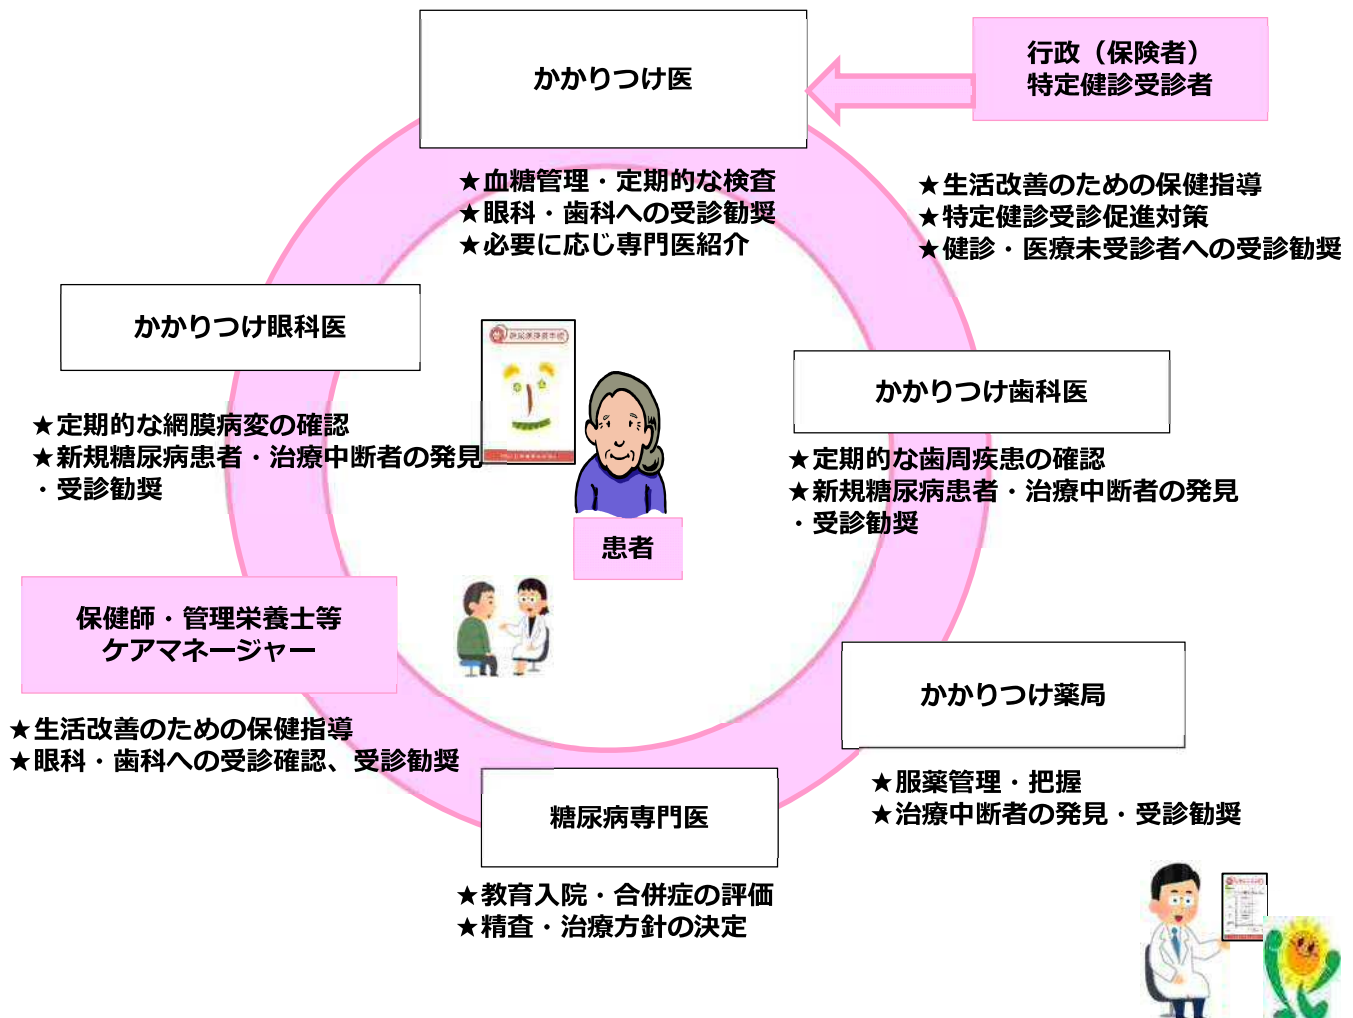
かかりつけ医

行政（保険者）
特定健診受診者

★血糖管理・定期的な検査
★眼科・歯科への受診勧奨
★必要に応じ専門医紹介

★生活改善のための保健指導
★特定健診受診促進対策
★健診・医療未受診者への受診勧奨

かかりつけ眼科医

★定期的な網膜病変の確認
★新規糖尿病患者・治療中断者の発見・受診勧奨

かかりつけ歯科医

★定期的な歯周疾患の確認
★新規糖尿病患者・治療中断者の発見・受診勧奨

患者

保健師・管理栄養士等
ケアマネージャー

★生活改善のための保健指導
★眼科・歯科への受診確認、受診勧奨

かかりつけ薬局

★服薬管理・把握
★治療中断者の発見・受診勧奨

糖尿病専門医

★教育入院・合併症の評価
★精査・治療方針の決定